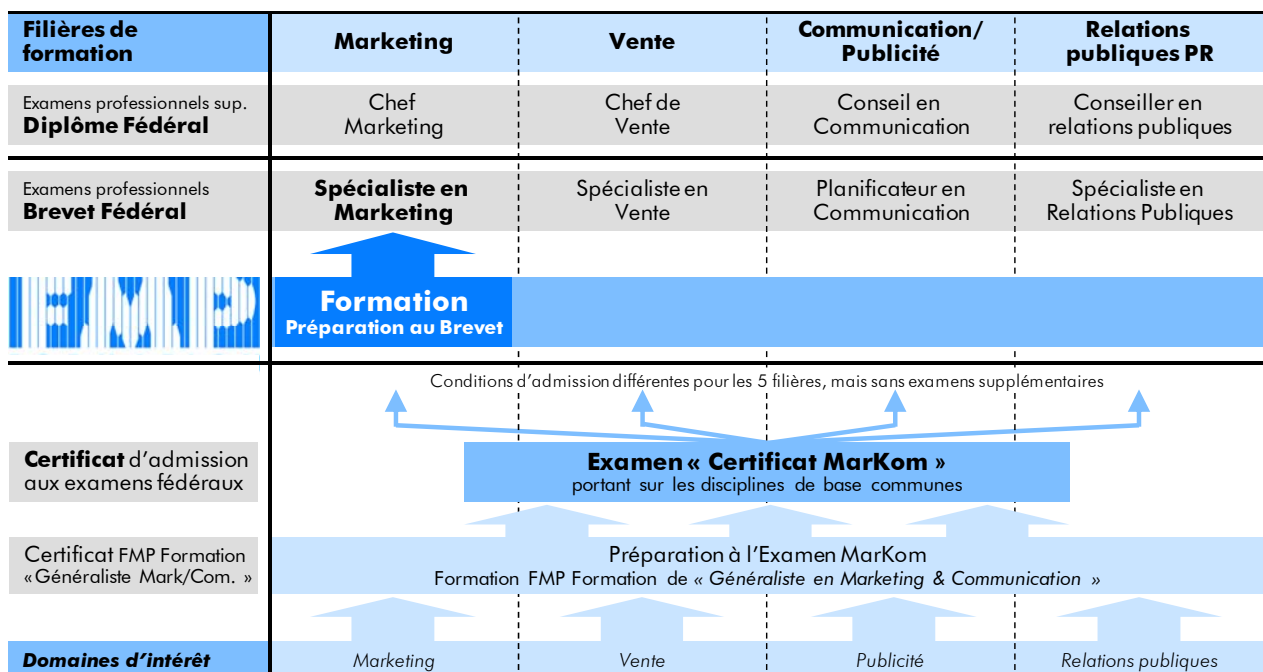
| Filières de formation | Marketing | Vente | Communication/ Publicité | Relations publiques PR |
|---|---|---|---|---|
| Examens professionnels sup. **Diplôme Fédéral** | Chef Marketing | Chef de Vente | Conseil en Communication | Conseiller en relations publiques |
| Examens professionnels **Brevet Fédéral** | **Spécialiste en Marketing** | Spécialiste en Vente | Planificateur en Communication | Spécialiste en Relations Publiques |

**Formation**
**Préparation au Brevet**

Conditions d'admission différentes pour les 5 filières, mais sans examens supplémentaires

**Certificat** d'admission aux examens fédéraux

**Examen « Certificat MarKom »**
portant sur les disciplines de base communes

Certificat FMP Formation «Généraliste Mark/Com. »

Préparation à l'Examen MarKom
Formation FMP Formation de « *Généraliste en Marketing & Communication* »

| *Domaines d'intérêt* | *Marketing* | *Vente* | *Publicité* | *Relations publiques* |
|---|---|---|---|---|